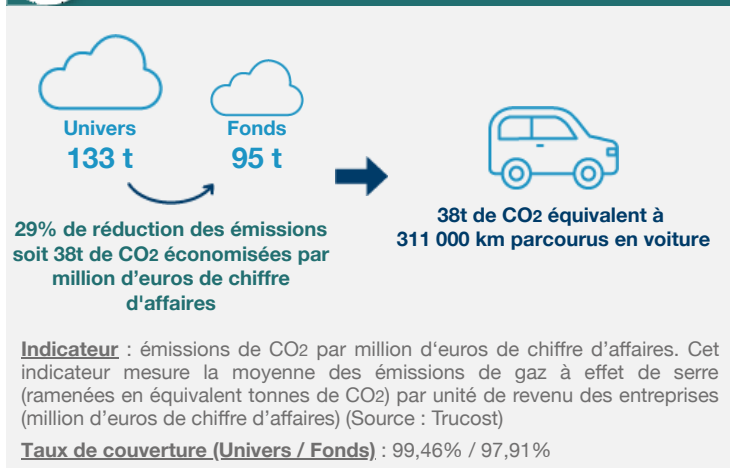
Univers
133 t

Fonds
95 t

29% de réduction des émissions soit 38t de $CO_2$ économisées par million d'euros de chiffre d'affaires

38t de $CO_2$ équivalent à 311 000 km parcourus en voiture

Indicateur : émissions de $CO_2$ par million d'euros de chiffre d'affaires. Cet indicateur mesure la moyenne des émissions de gaz à effet de serre (ramenées en équivalent tonnes de $CO_2$) par unité de revenu des entreprises (million d'euros de chiffre d'affaires) (Source : Trucost)

Taux de couverture (Univers / Fonds) : 99,46% / 97,91%